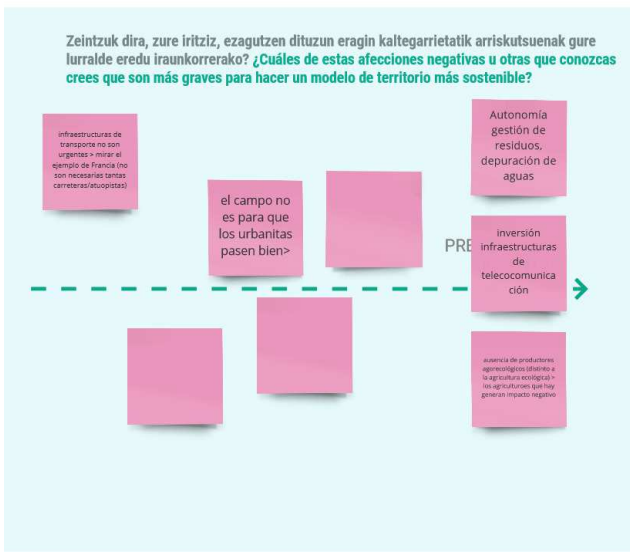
Zeintzuk dira, zure iritziz, ezagutzen dituzun eragin kaltegarrietatik arriskutsuenak gure lurralde eredu iraunkorrerako? ¿Cuáles de estas afecciones negativas u otras que conozcas crees que son más graves para hacer un modelo de territorio más sostenible?

infraestructuras de transporte no son urgentes > mirar el ejemplo de Francia (no son necesarias tantas carreteras/atuopistas)

el campo no es para que los urbanitas pasen bien>

Autonomía gestión de residuos, depuración de aguas

PRE

inversión infraestructuras de telecocomunicación

ausencia de productores agorecológicos (distinto a la agricultura ecológica) > los agricultures que hay generan impacto negativo